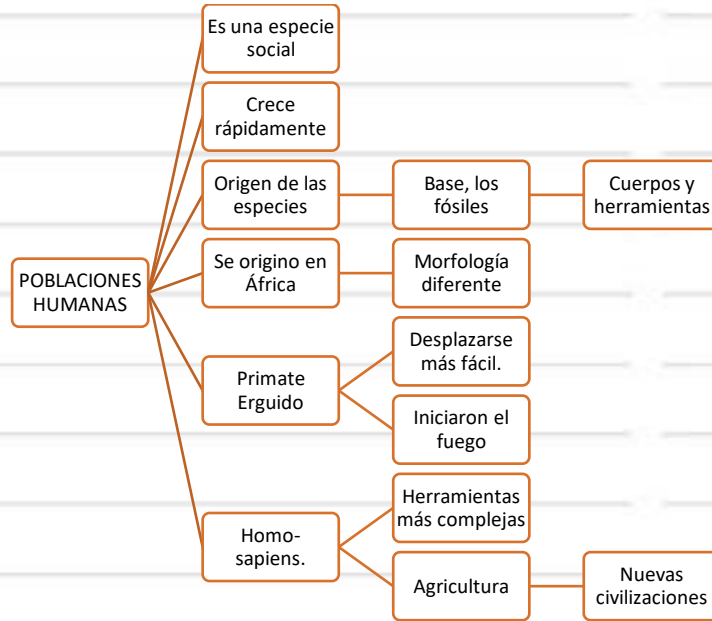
POBLACIONES HUMANAS

Es una especie social

Crece rápidamente

Origen de las especies

Base, los fósiles

Cuerpos y herramientas

Se origino en África

Morfología diferente

Primate Erguido

Desplazarse más fácil.

Iniciaron el fuego

Homo-sapiens.

Herramientas más complejas

Agricultura

Nuevas civilizaciones